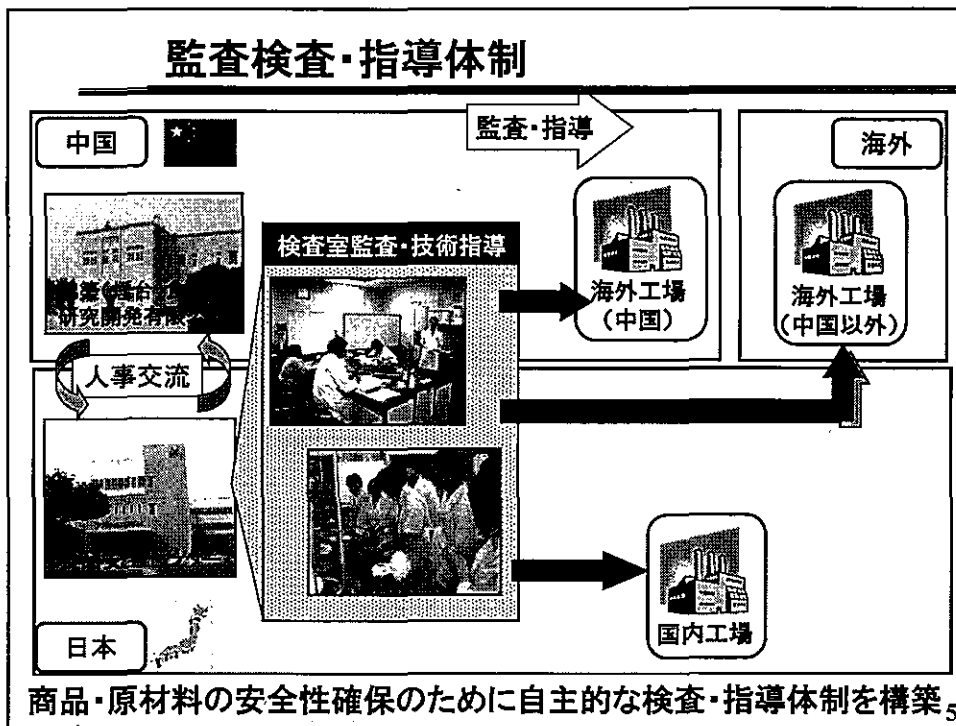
監査検査・指導体制

中国

監査・指導

海外

検査室監査・技術指導

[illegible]
研究開発有限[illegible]

海外工場
（中国）

海外工場
（中国以外）

人事交流

国内工場

日本

商品・原材料の安全性確保のために自主的な検査・指導体制を構築

5